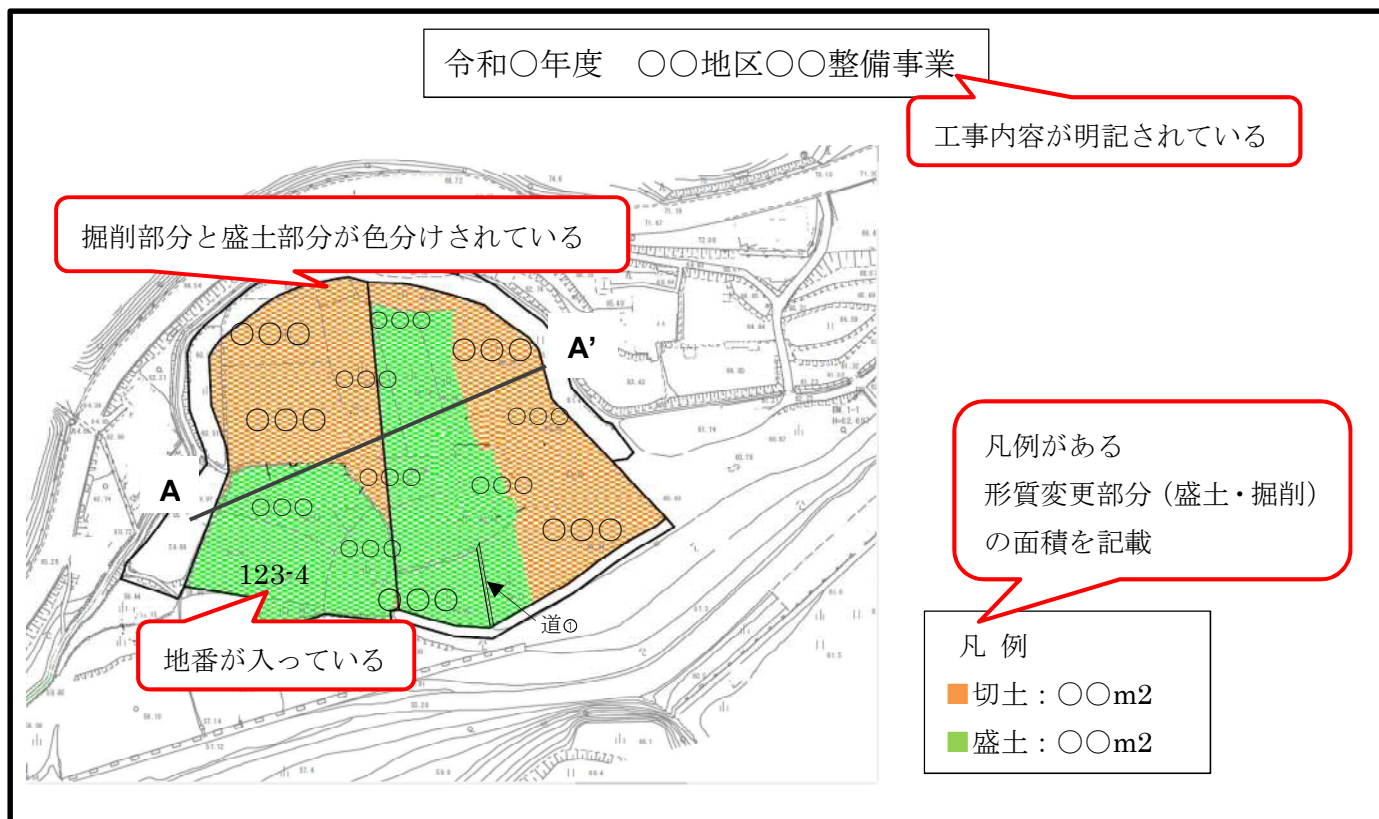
令和○年度　○○地区○○整備事業

工事内容が明記されている

掘削部分と盛土部分が色分けされている

○○○

○○○

○○○

○○○

○○○

○○○

A'

A

○○○

○○○

○○○

○○○

○○○

○○○

123-4

○○○

道①

凡例がある
形質変更部分（盛土・掘削）の面積を記載

地番が入っている

凡 例
切土：○○m2
盛土：○○m2